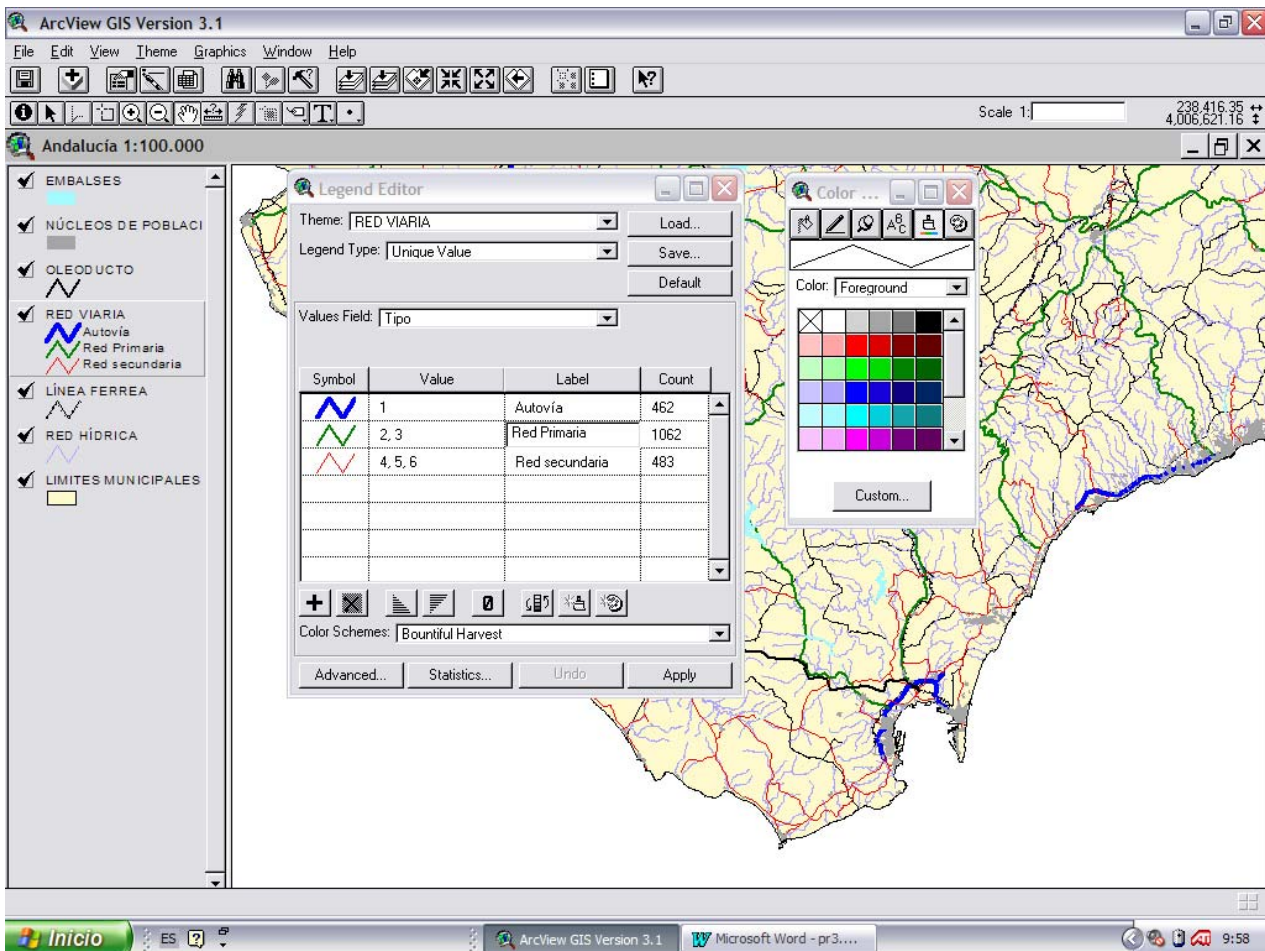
ArcView GIS Version 3.1

File Edit View Theme Graphics Window Help

Scale 1:

238,416.35
4,006,621.16

Andalucía 1:100.000

EMBALSES

NÚCLEOS DE POBLACI

OLEODUCTO

RED VIARIA
Autovía
Red Primaria
Red secundaria

LÍNEA FERREA

RED HÍDRICA

LIMITES MUNICIPALES

Legend Editor

Theme: RED VIARIA

Load...

Legend Type: Unique Value

Save...

Default

Values Field: Tipo

| Symbol | Value | Label | Count |
|---|---|---|---|
| | 1 | Autovía | 462 |
| | 2, 3 | Red Primaria | 1062 |
| | 4, 5, 6 | Red secundaria | 483 |

Color Schemes: Bountiful Harvest

Advanced... Statistics... Undo Apply

Color ...

Color: Foreground

Custom...

Inicio ES ArcView GIS Version 3.1 Microsoft Word - pr3.... 9:58